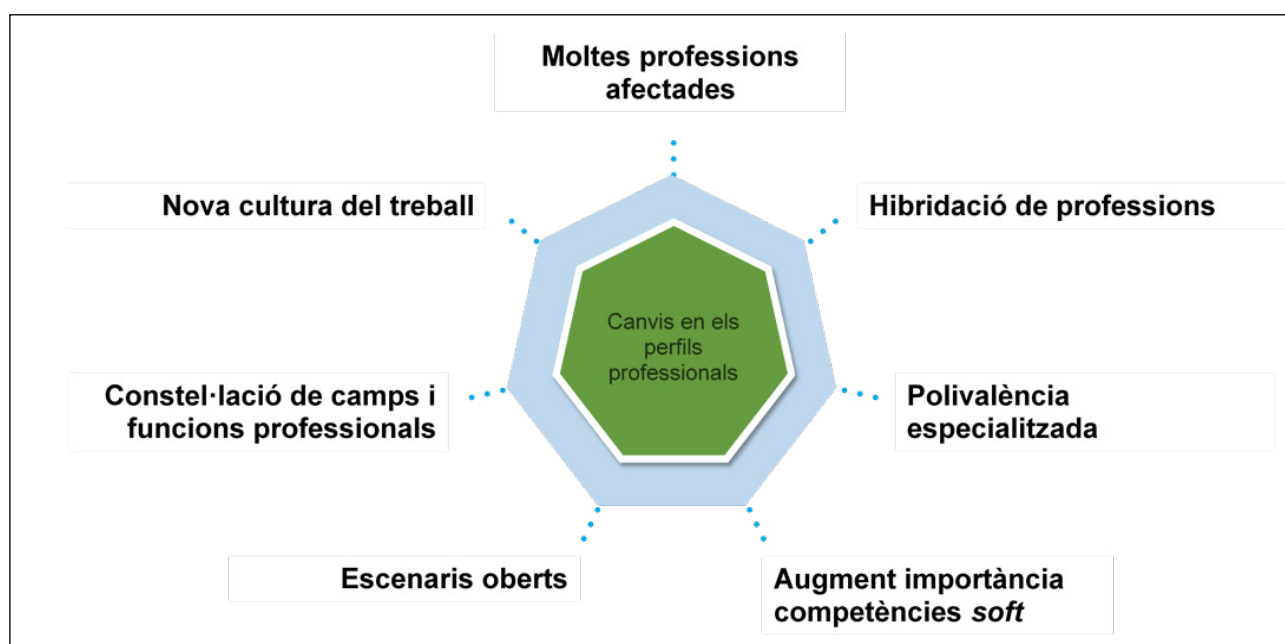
Moltes professions afectades

Nova cultura del treball

Hibridació de professions

Canvis en els perfils professionals

Constel·lació de camps i funcions professionals

Polivalència especialitzada

Escenaris oberts

Augment importància competències *soft*